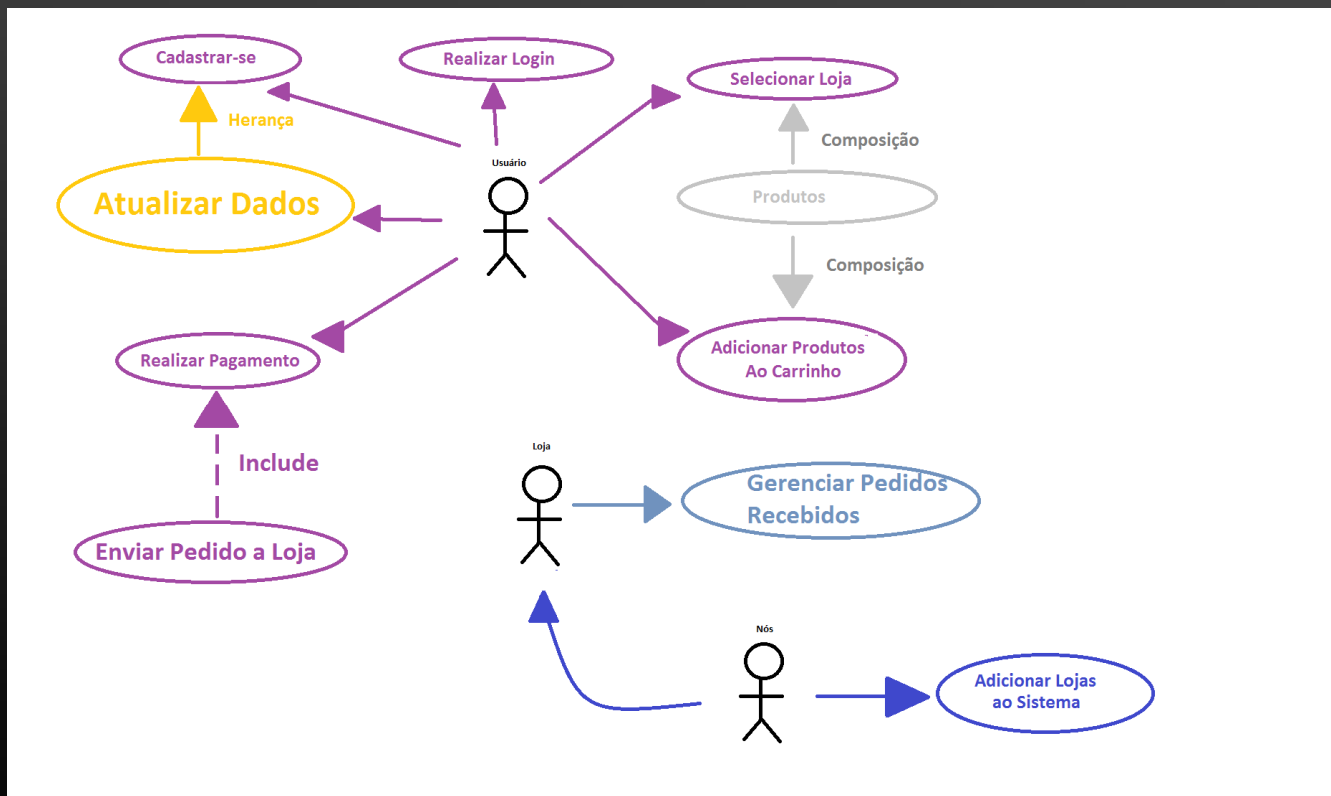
Cadastrar-se

Realizar Login

Selecionar Loja

Herança

Usuário

Composição

Atualizar Dados

Produtos

Composição

Realizar Pagamento

Adicionar Produtos Ao Carrinho

Include

Loja

Gerenciar Pedidos Recebidos

Enviar Pedido a Loja

Nós

Adicionar Lojas ao Sistema